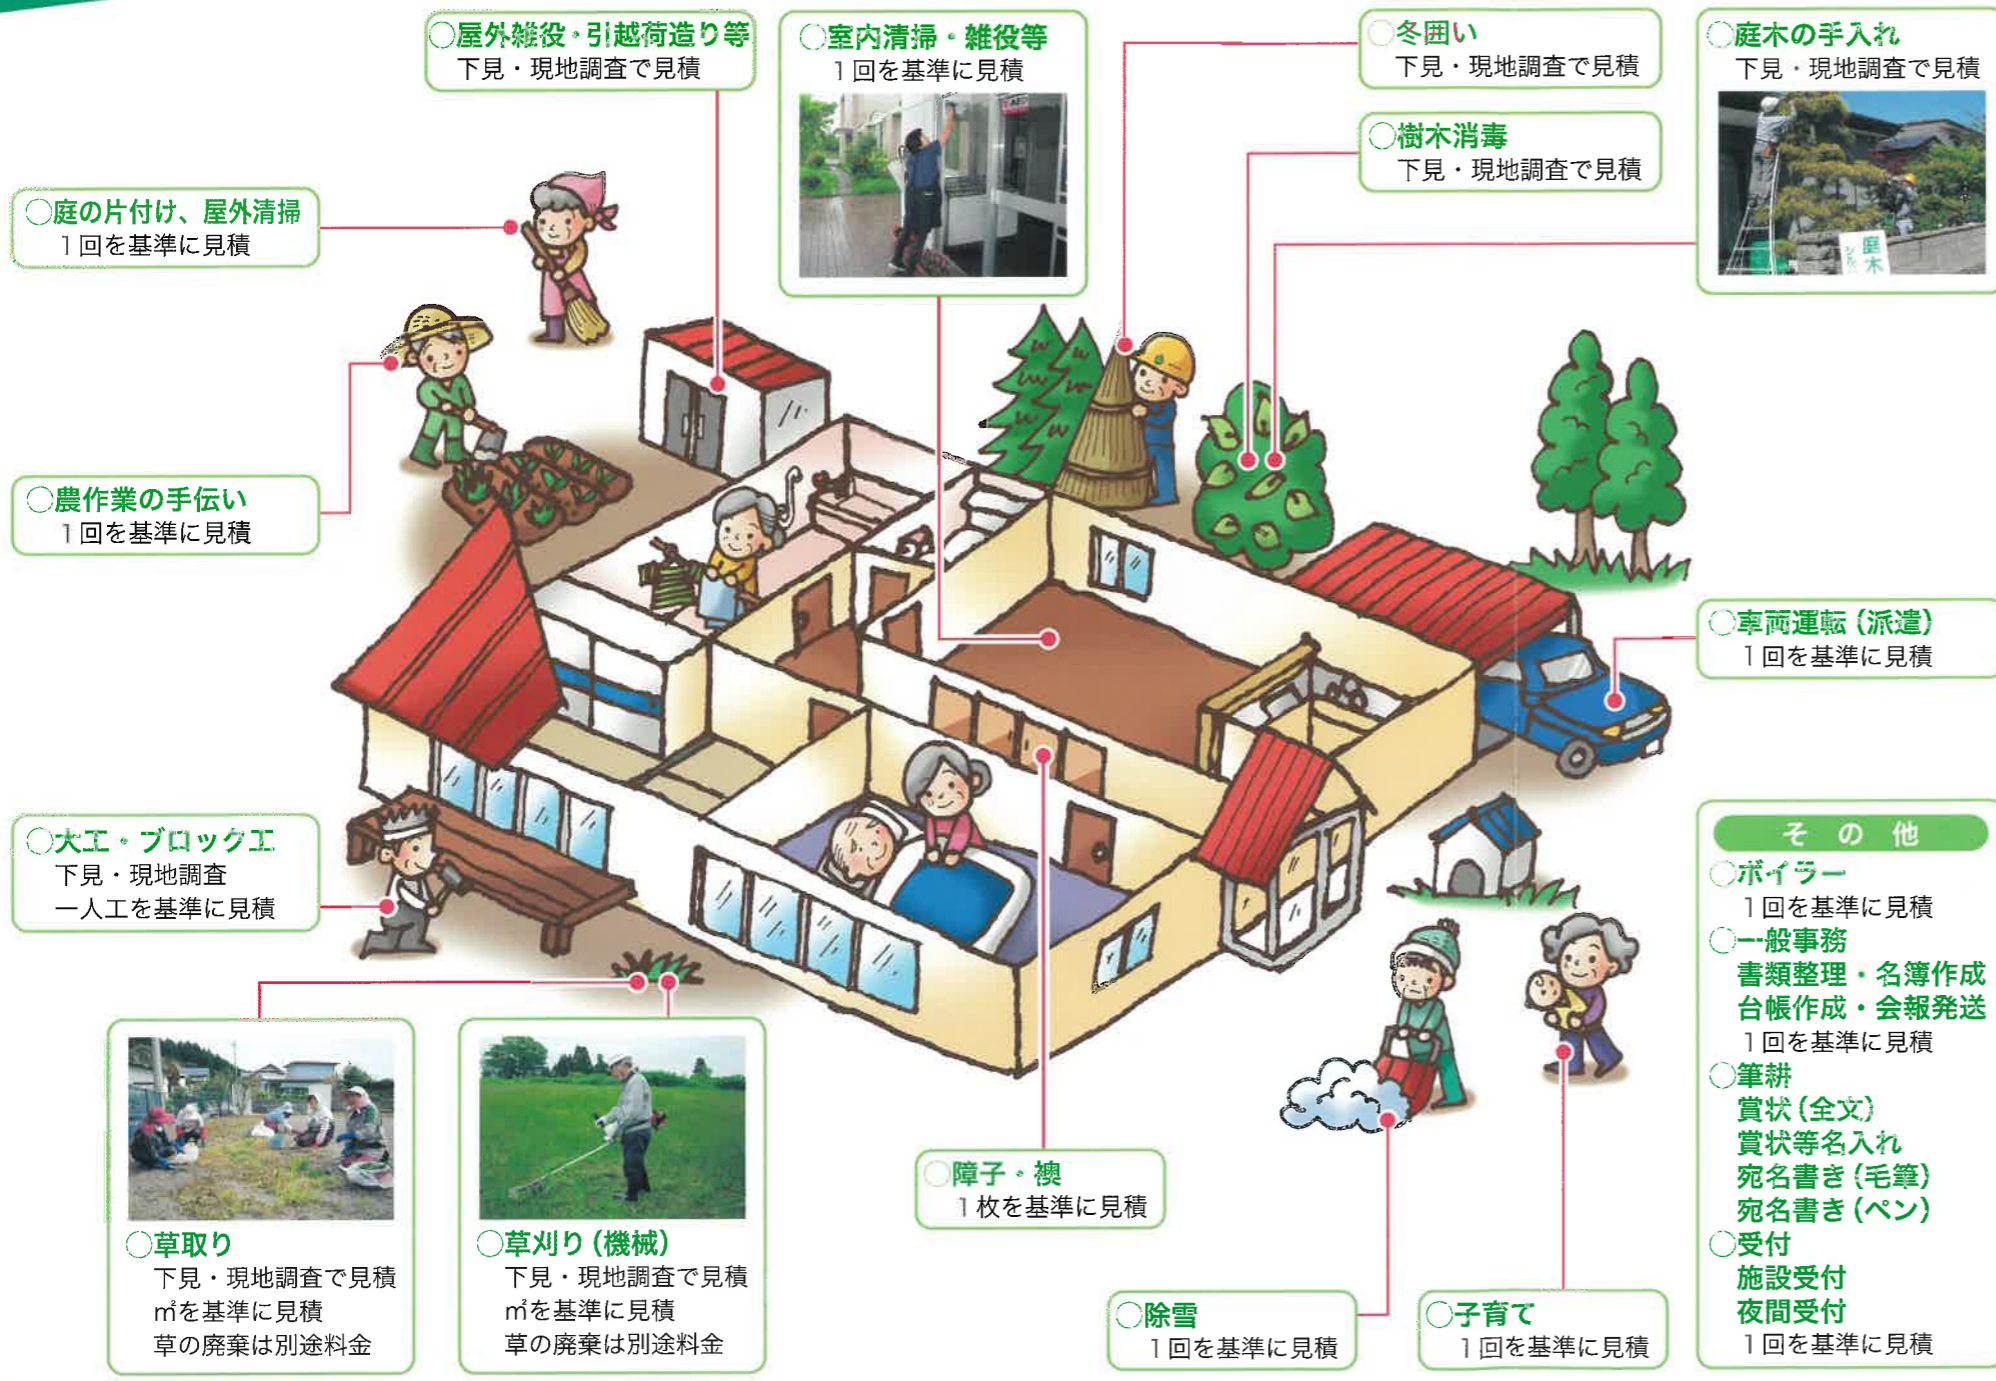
○屋外雑役・引越荷造り等
下見・現地調査で見積

○室内清掃・雑役等
1回を基準に見積

○冬囲い
下見・現地調査で見積

○樹木消毒
下見・現地調査で見積

○庭木の手入れ
下見・現地調査で見積

○庭の片付け、屋外清掃
1回を基準に見積

○農作業の手伝い
1回を基準に見積

○車両運転（派遣）
1回を基準に見積

○大工・ブロック工
下見・現地調査
一人工を基準に見積

その他
○ボイラー
1回を基準に見積
○一般事務
書類整理・名簿作成
台帳作成・会報発送
1回を基準に見積
○筆耕
賞状（全文）
賞状等名入れ
宛名書き（毛筆）
宛名書き（ペン）
○受付
施設受付
夜間受付
1回を基準に見積

○草取り
下見・現地調査で見積
㎡を基準に見積
草の廃棄は別途料金

○草刈り（機械）
下見・現地調査で見積
㎡を基準に見積
草の廃棄は別途料金

○障子・襖
1枚を基準に見積

○除雪
1回を基準に見積

○子育て
1回を基準に見積